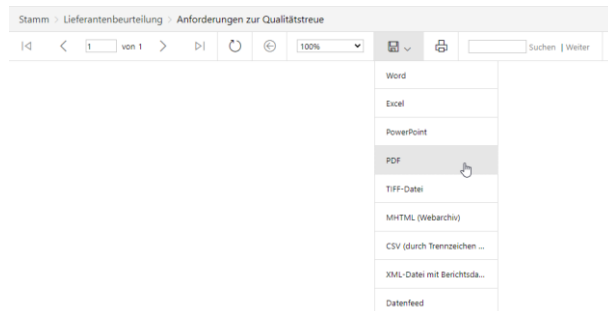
Stamm > Lieferantenbeurteilung > Anforderungen zur Qualitätstreue

1 von 1

100%

Suchen | Weiter

Word

Excel

PowerPoint

PDF

TIFF-Datei

MHTML (Webarchiv)

CSV (durch Trennzeichen ...

XML-Datei mit Berichtsda...

Datenfeed